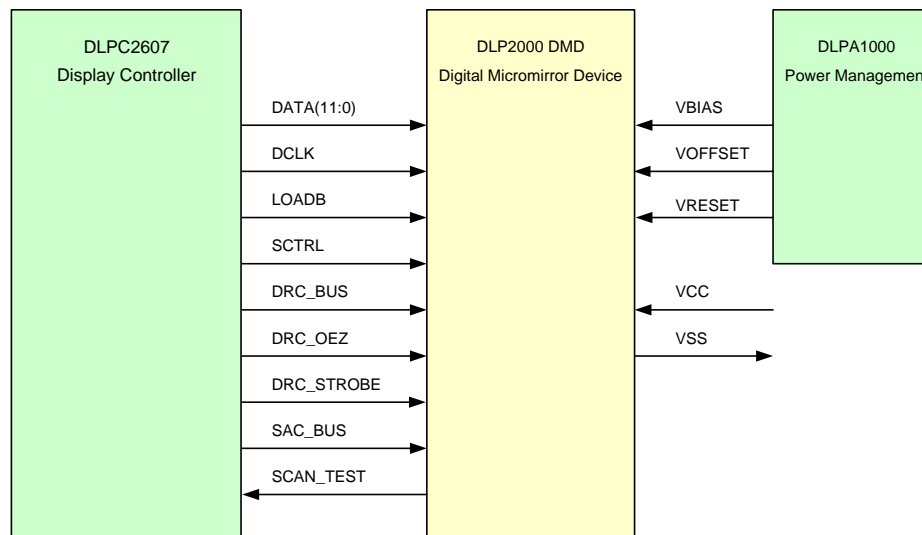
DLPC2607
Display Controller

DLP2000 DMD
Digital Micromirror Device

DLPA1000
Power Managemen

DATA(11:0)

DCLK

LOADB

SCTRL

DRC_BUS

DRC_OEZ

DRC_STROBE

SAC_BUS

SCAN_TEST

VBIAS

VOFFSET

VRESET

VCC

VSS